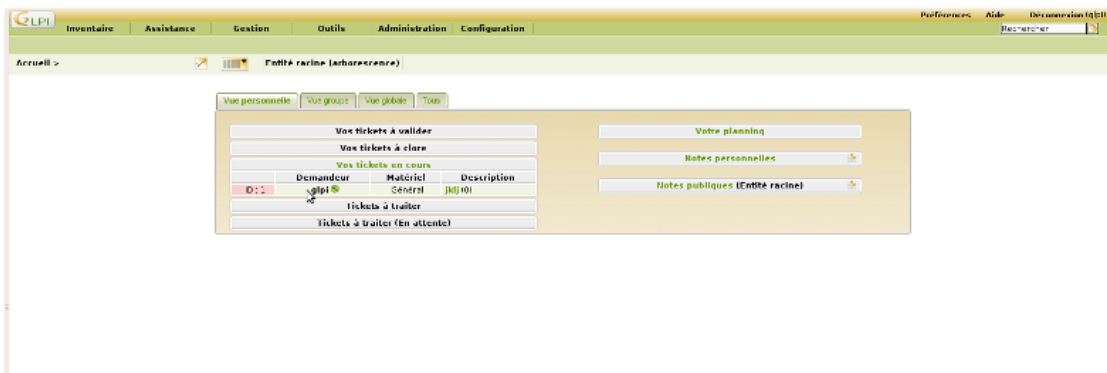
GLPI

Inventaire | Assistance | Gestion | Outils | Administration | Configuration

Préférences | Aide | Déconnexion (glpi)

Rechercher

Accueil >

Entité racine (arborescence)

Vue personnelle | Vue groupe | Vue globale | Tous

Vos tickets à valider

Vos tickets à clore

Vos tickets en cours

| | Demandeur | Matériel | Description |
|---|---|---|---|
| ID : 1 | glpi | Général | jkljlöl |

Tickets à traiter

Tickets à traiter (En attente)

Votre planning

Notes personnelles

Notes publiques (Entité racine)